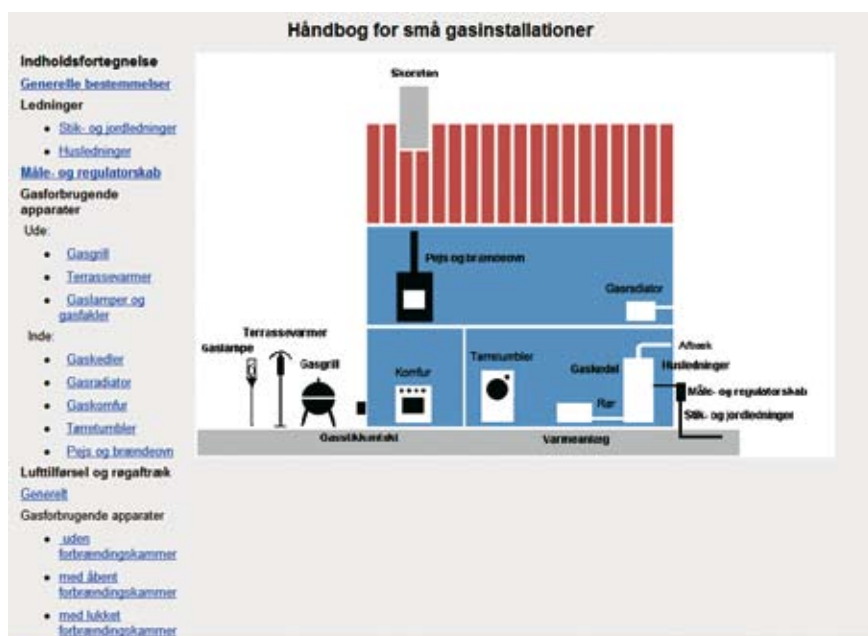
Håndbog for små gasinstallationer

Indholdsfortegnelse

Generelle bestemmelser

Ledninger

- Stik- og jordledninger
- Husledninger

Måle- og regulatorskab

Gasforbrugende apparater

Ude:

- Gasgrill
- Terrassevarmer
- Gaslamper og gasfakler

Inde:

- Gaskedler
- Gasradiator
- Gaskomfur
- Tørretumbler
- Pejs og brændeovn

Lufttilførsel og røgaftræk

Generelt

Gasforbrugende apparater

- uden forbrændingskammer
- med åbent forbrændingskammer
- med lukket forbrændingskammer

Skorsten

Pejs og brændeovn

Gasradiator

Terrassevarmer

Gaslampe

Gasgrill

Komfur

Tørretumbler

Gaskedel

Aftræk

Husledninger

Rør

Måle- og regulatorskab

Stik- og jordledninger

Gasstikkontakt

Varmeanlæg